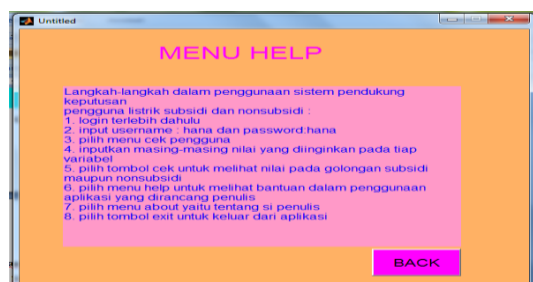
Untitled

MENU HELP

Langkah-langkah dalam penggunaan sistem pendukung keputusan
pengguna listrik subsidi dan nonsubsidi :
1. login terlebih dahulu
2. input username : hana dan password:hana
3. pilih menu cek pengguna
4. inputkan masing-masing nilai yang diinginkan pada tiap variabel
5. pilih tombol cek untuk melihat nilai pada golongan subsidi maupun nonsubsidi
6. pilih menu help untuk melihat bantuan dalam penggunaan aplikasi yang dirancang penulis
7. pilih menu about yaitu tentang si penulis
8. pilih tombol exit untuk keluar dari aplikasi

BACK